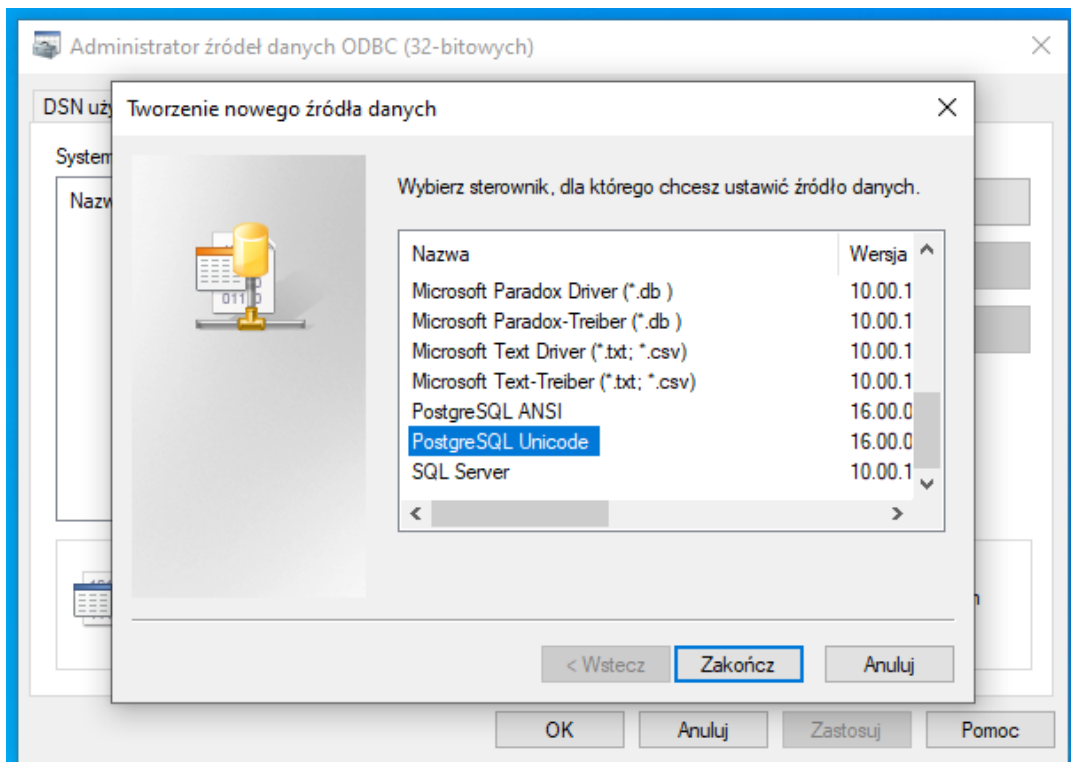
Administrator źródeł danych ODBC (32-bitowych)

DSN uż

System

Nazw

Tworzenie nowego źródła danych

Wybierz sterownik, dla którego chcesz ustawić źródło danych.

| Nazwa | Wersja |
|---|---|
| Microsoft Paradox Driver (*.db ) | 10.00.1 |
| Microsoft Paradox-Treiber (*.db ) | 10.00.1 |
| Microsoft Text Driver (*.txt; *.csv) | 10.00.1 |
| Microsoft Text-Treiber (*.txt; *.csv) | 10.00.1 |
| PostgreSQL ANSI | 16.00.0 |
| PostgreSQL Unicode | 16.00.0 |
| SQL Server | 10.00.1 |

< Wstecz Zakończ Anuluj

OK Anuluj Zastosuj Pomoc